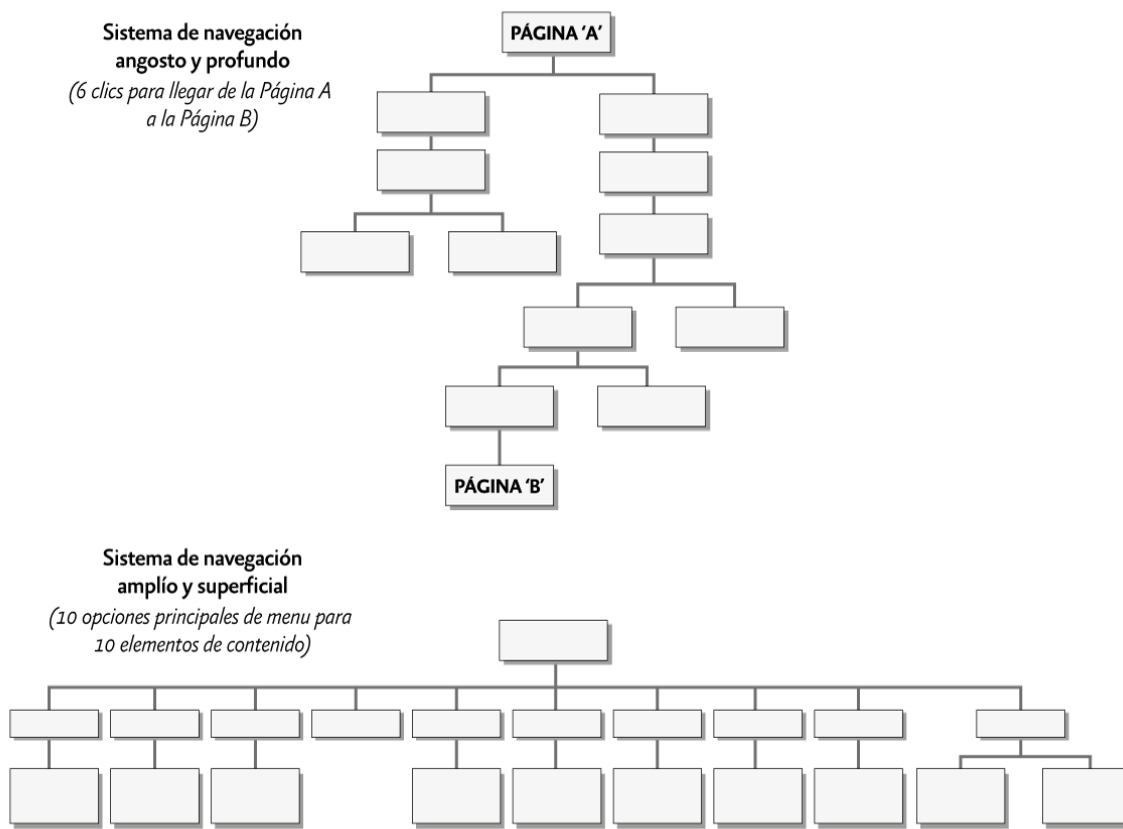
Sistema de navegación angosto y profundo
(6 clics para llegar de la Página A a la Página B)

PÁGINA 'A'

PÁGINA 'B'

Sistema de navegación amplío y superficial
(10 opciones principales de menu para 10 elementos de contenido)